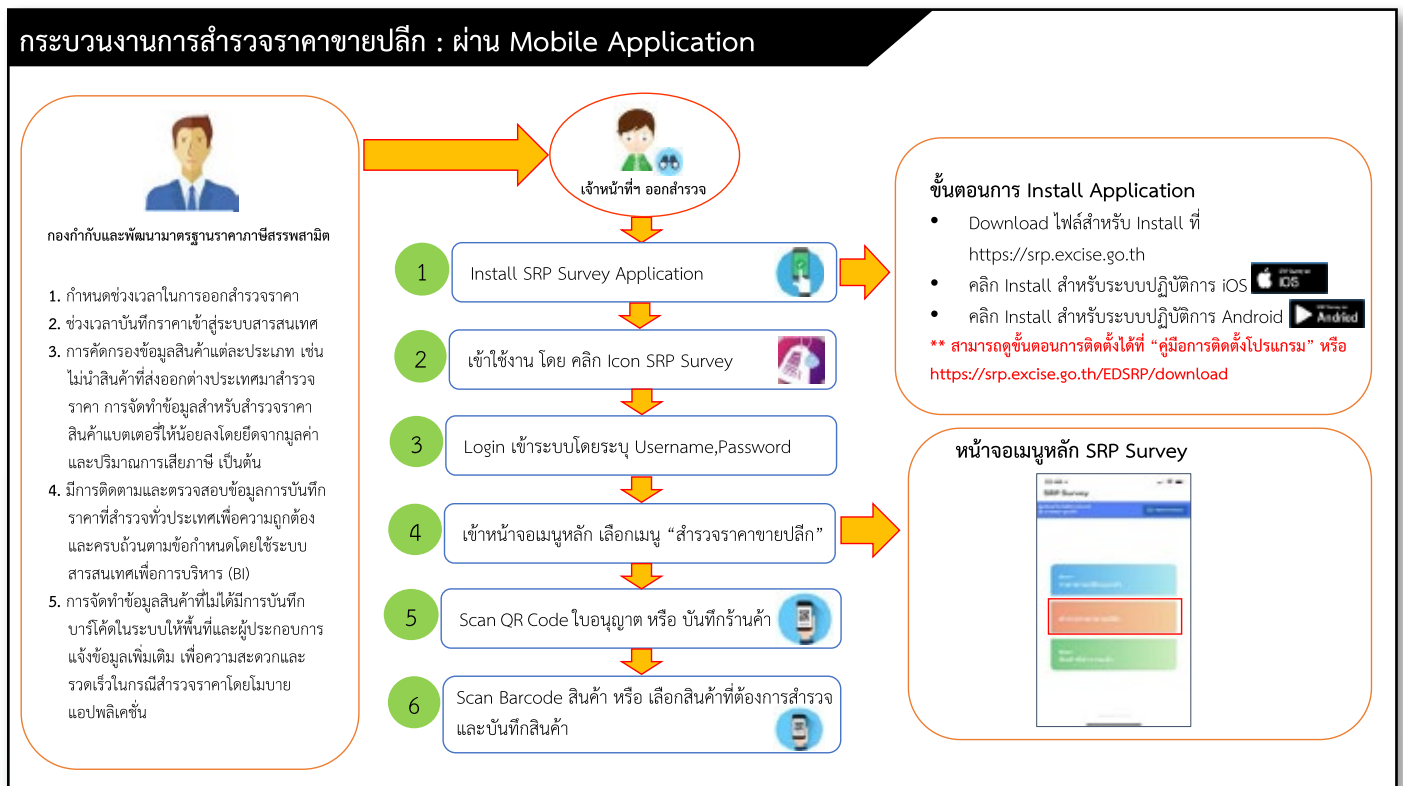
กระบวนงานการสำรวจราคาขายปลีก : ผ่าน Mobile Application

กองกำกับและพัฒนามาตรฐานราคาภาษีสรรพสามิต

1. กำหนดช่วงเวลาในการออกสำรวจราคา
2. ช่วงเวลาบันทึกราคาเข้าสู่ระบบสารสนเทศ
3. การคัดกรองข้อมูลสินค้าแต่ละประเภท เช่น ไม่นำสินค้าที่ส่งออกต่างประเทศมาสำรวจราคา การจัดทำข้อมูลสำหรับสำรวจราคาสินค้าแบตเตอรี่ให้น้อยลงโดยยึดจากมูลค่าและปริมาณการเสียภาษี เป็นต้น
4. มีการติดตามและตรวจสอบข้อมูลการบันทึกราคาที่สำรวจทั่วประเทศเพื่อความถูกต้องและครบถ้วนตามข้อกำหนดโดยใช้ระบบสารสนเทศเพื่อการบริหาร (BI)
5. การจัดทำข้อมูลสินค้าที่ไม่ได้มีการบันทึกบาร์โค้ดในระบบให้พื้นที่และผู้ประกอบการแจ้งข้อมูลเพิ่มเติม เพื่อความสะดวกและรวดเร็วในกรณีสำรวจราคาโดยโมบายแอปพลิเคชั่น

เจ้าหน้าที่ฯ ออกสำรวจ

1 Install SRP Survey Application

2 เข้าใช้งาน โดย คลิก Icon SRP Survey

3 Login เข้าระบบโดยระบุ Username,Password

4 เข้าหน้าจอเมนูหลัก เลือกเมนู “สำรวจราคาขายปลีก”

5 Scan QR Code ใบอนุญาต หรือ บันทึกร้านค้า

6 Scan Barcode สินค้า หรือ เลือกสินค้าที่ต้องการสำรวจและบันทึกสินค้า

ขั้นตอนการ Install Application
• Download ไฟล์สำหรับ Install ที่ https://srp.excise.go.th
• คลิก Install สำหรับระบบปฏิบัติการ iOS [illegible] iOS
• คลิก Install สำหรับระบบปฏิบัติการ Android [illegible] Andriod
** สามารถดูขั้นตอนการติดตั้งได้ที่ “คู่มือการติดตั้งโปรแกรม” หรือ https://srp.excise.go.th/EDSRP/download

หน้าจอเมนูหลัก SRP Survey

SRP Survey
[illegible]